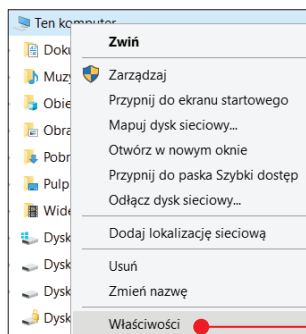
Ten komputer
Doku
Muzy
Obie
Obra
Pobr
Pulp
Wide
Dysk
Dysk
Dysk
Dysk

Zwiń
Zarządzaj
Przypnij do ekranu startowego
Mapuj dysk sieciowy...
Otwórz w nowym oknie
Przypnij do paska Szybki dostęp
Odłącz dysk sieciowy...
Dodaj lokalizację sieciową
Usuń
Zmień nazwę
Właściwości